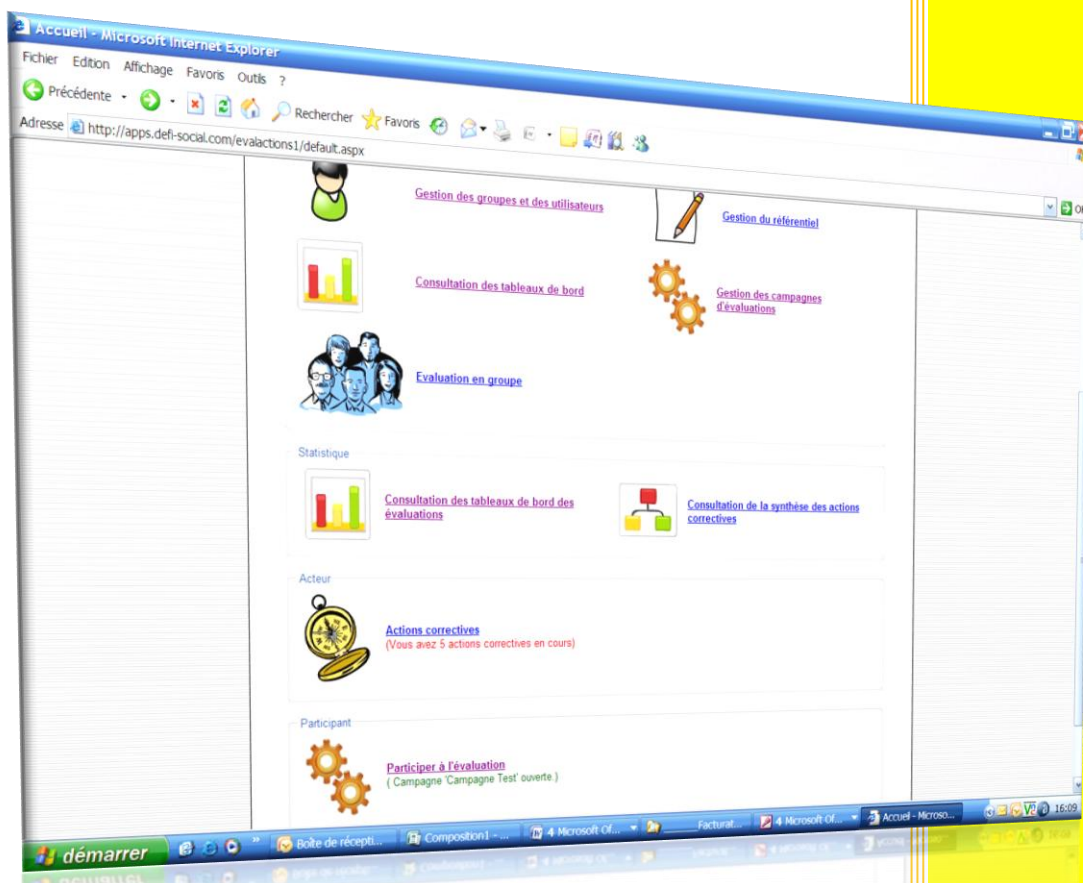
Accueil - Microsoft Internet Explorer

Fichier Edition Affichage Favoris Outils ?

Précédente Rechercher Favoris

Adresse http://apps.defi-social.com/evalactions1/default.aspx

Gestion des groupes et des utilisateurs

Gestion du référentiel

Consultation des tableaux de bord

Gestion des campagnes d'évaluations

Evaluation en groupe

Statistique

Consultation des tableaux de bord des évaluations

Consultation de la synthèse des actions correctives

Acteur

Actions correctives
(Vous avez 5 actions correctives en cours)

Participant

Participer à l'évaluation
( Campagne 'Campagne Test' ouverte )

démarrer Boîte de récepti... Composition1 - ... 4 Microsoft Of... Factur... 4 Microsoft Of... Accueil - Microso... 16:09